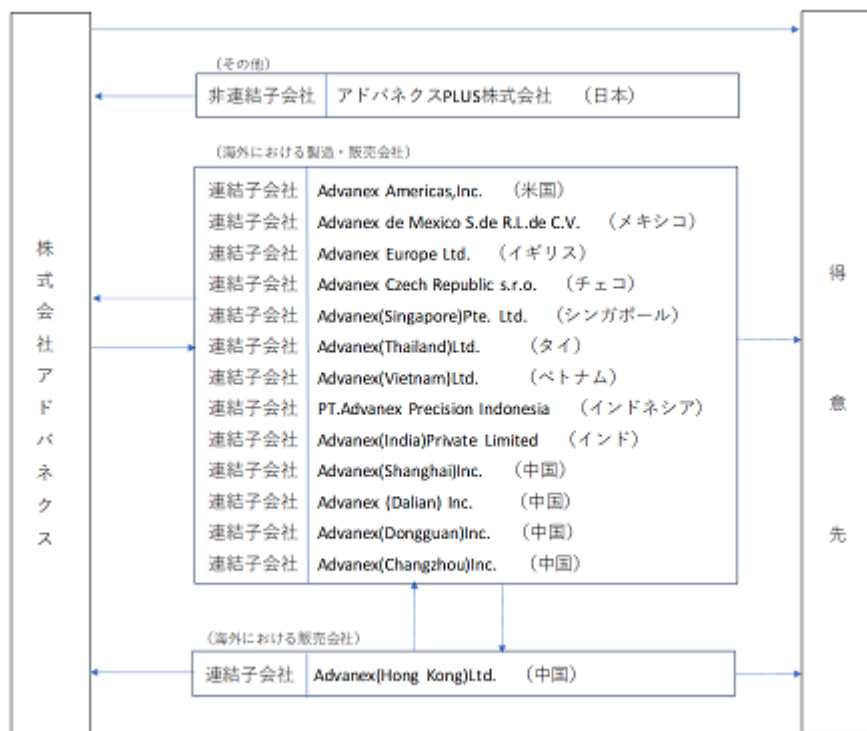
株式会社アドバネクス

(その他)

| 非連結子会社 | アドバネクスPLUS株式会社 (日本) |
|---|---|

(海外における製造・販売会社)

| | |
|---|---|
| 連結子会社 | Advanex Americas,Inc. (米国) |
| 連結子会社 | Advanex de Mexico S.de R.L.de C.V. (メキシコ) |
| 連結子会社 | Advanex Europe Ltd. (イギリス) |
| 連結子会社 | Advanex Czech Republic s.r.o. (チェコ) |
| 連結子会社 | Advanex(Singapore)Pte. Ltd. (シンガポール) |
| 連結子会社 | Advanex(Thailand)Ltd. (タイ) |
| 連結子会社 | Advanex(Vietnam)Ltd. (ベトナム) |
| 連結子会社 | PT.Advanex Precision Indonesia (インドネシア) |
| 連結子会社 | Advanex(India)Private Limited (インド) |
| 連結子会社 | Advanex(Shanghai)Inc. (中国) |
| 連結子会社 | Advanex (Dalian) Inc. (中国) |
| 連結子会社 | Advanex(Dongguan)Inc. (中国) |
| 連結子会社 | Advanex(Changzhou)Inc. (中国) |

(海外における販売会社)

| 連結子会社 | Advanex(Hong Kong)Ltd. (中国) |
|---|---|

得意先